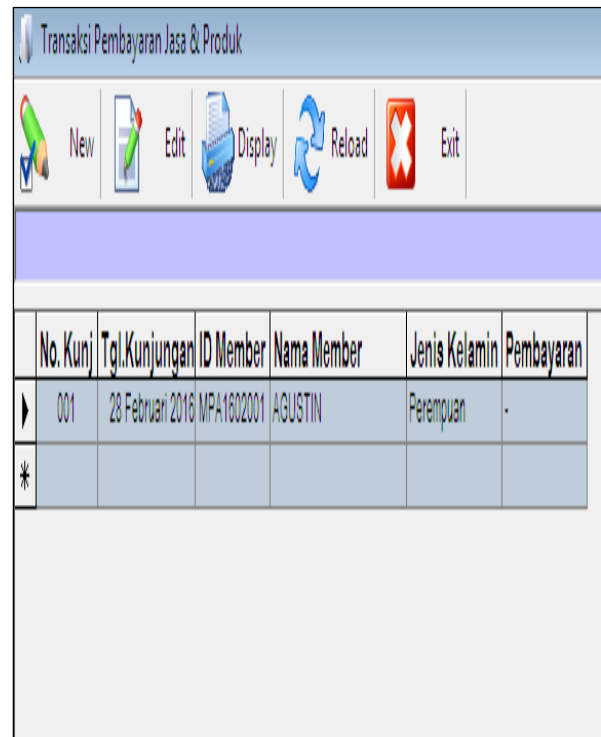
Transaksi Pembayaran Jasa & Produk

New Edit Display Reload Exit

| | No. Kunj | Tgl.Kunjungan | ID Member | Nama Member | Jenis Kelamin | Pembayaran |
|---|---|---|---|---|---|---|
| ▶ | 001 | 28 Februari 2016 | MPA1602001 | AGUSTIN | Perempuan | - |
| * | | | | | | |